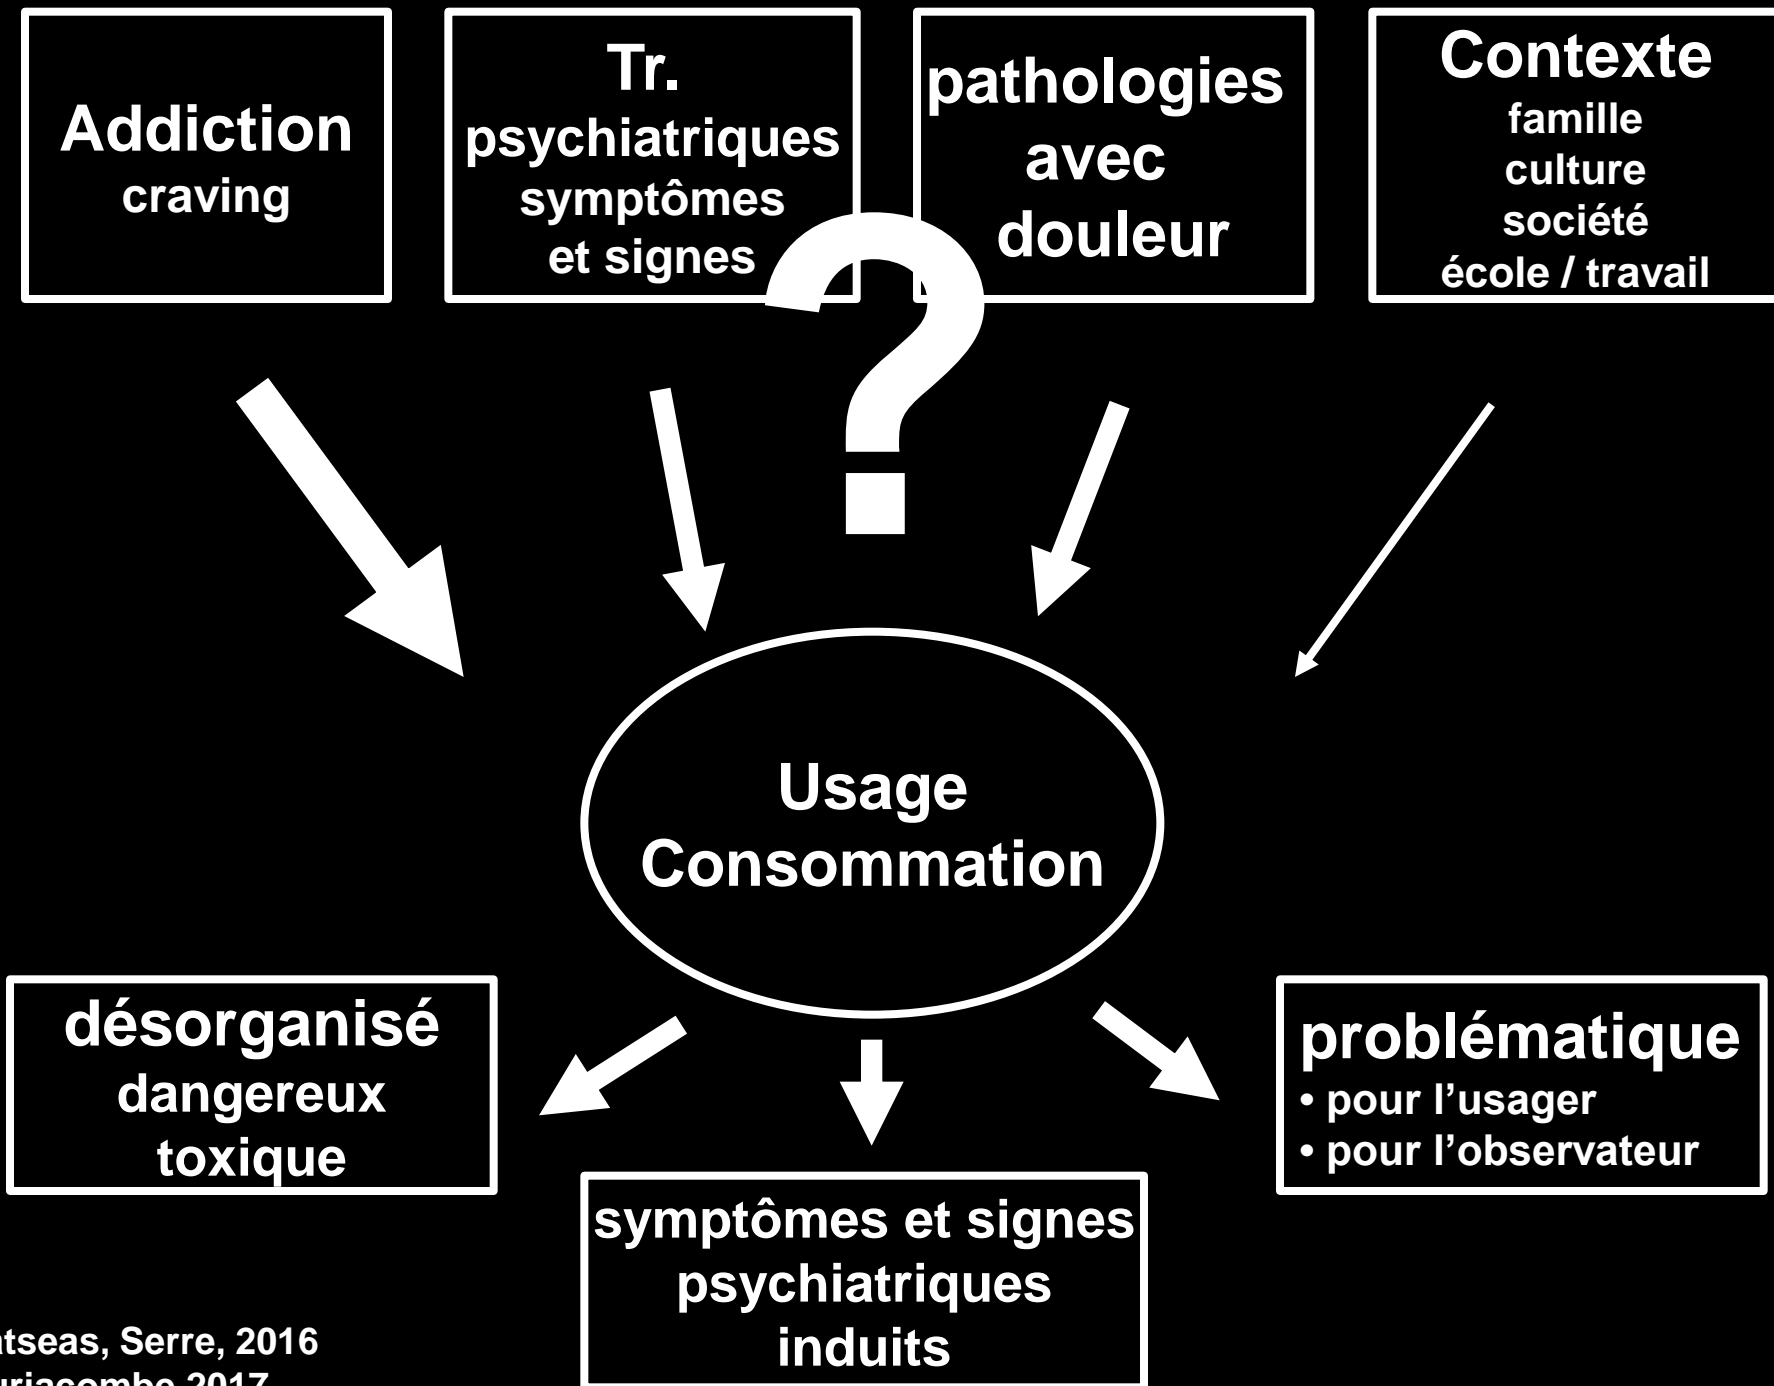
Addiction
craving

Tr.
psychiatriques
symptômes
et signes

pathologies
avec
douleur

Contexte
famille
culture
société
école / travail

?

Usage
Consommation

désorganisé
dangereux
toxique

symptômes et signes
psychiatriques
induits

problématique
• pour l'usager
• pour l'observateur

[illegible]tseas, Serre, 2016
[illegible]uriacombe 2017